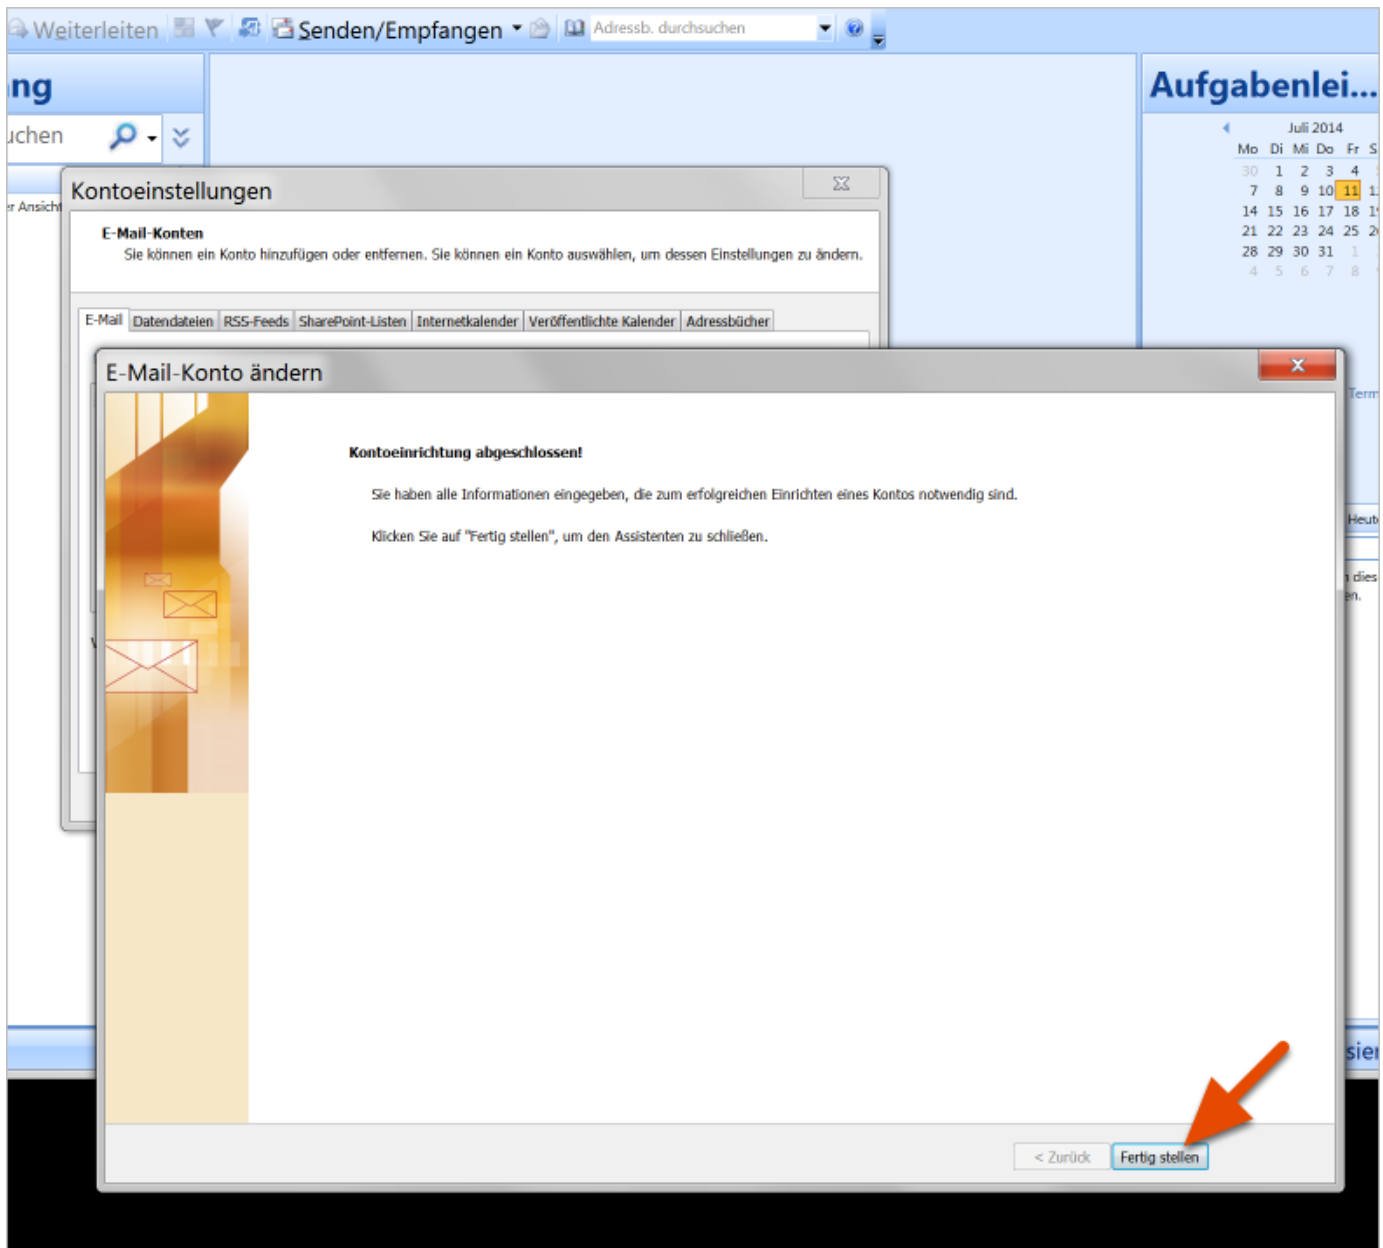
Weiterleiten Senden/Empfangen Adressb. durchsuchen

ng

uchen

r Ansicht

Aufgabenlei...

Juli 2014

| Mo | Di | Mi | Do | Fr | S |
|---|---|---|---|---|---|
| 30 | 1 | 2 | 3 | 4 | |
| 7 | 8 | 9 | 10 | 11 | 1 |
| 14 | 15 | 16 | 17 | 18 | 1 |
| 21 | 22 | 23 | 24 | 25 | 2 |
| 28 | 29 | 30 | 31 | 1 | |
| 4 | 5 | 6 | 7 | 8 | |

Kontoeinstellungen

E-Mail-Konten

Sie können ein Konto hinzufügen oder entfernen. Sie können ein Konto auswählen, um dessen Einstellungen zu ändern.

E-Mail | Datendateien | RSS-Feeds | SharePoint-Listen | Internetkalender | Veröffentlichte Kalender | Adressbücher

E-Mail-Konto ändern

Kontoeinrichtung abgeschlossen!

Sie haben alle Informationen eingegeben, die zum erfolgreichen Einrichten eines Kontos notwendig sind.

Klicken Sie auf "Fertig stellen", um den Assistenten zu schließen.

Term

Heut

dies
en.

sier

< Zurück Fertig stellen